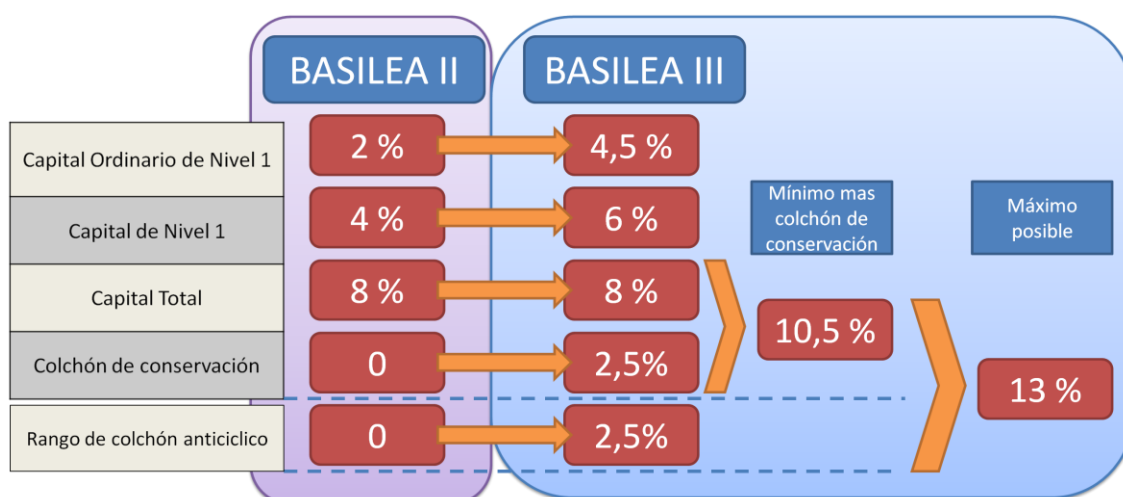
BASILEA II

BASILEA III

Capital Ordinario de Nivel 1

2 %

4,5 %

Capital de Nivel 1

4 %

6 %

Mínimo mas colchón de conservación

Máximo posible

Capital Total

8 %

8 %

10,5 %

Colchón de conservación

0

2,5%

13 %

Rango de colchón anticiclico

0

2,5%